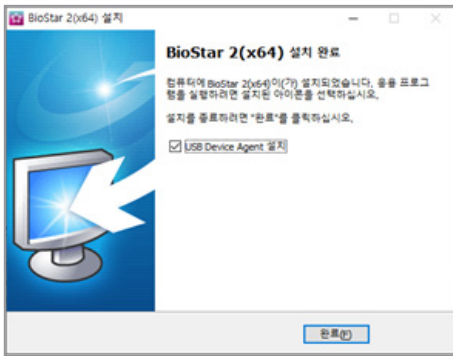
BioStar 2(x64) 설치

BioStar 2(x64) 설치 완료

컴퓨터에 BioStar 2(x64)이(가) 설치되었습니다. 응용 프로그램을 실행하려면 설치된 아이콘을 선택하십시오.

설치를 종료하려면 "완료"를 클릭하십시오.

USB Device Agent 설치

완료(F)